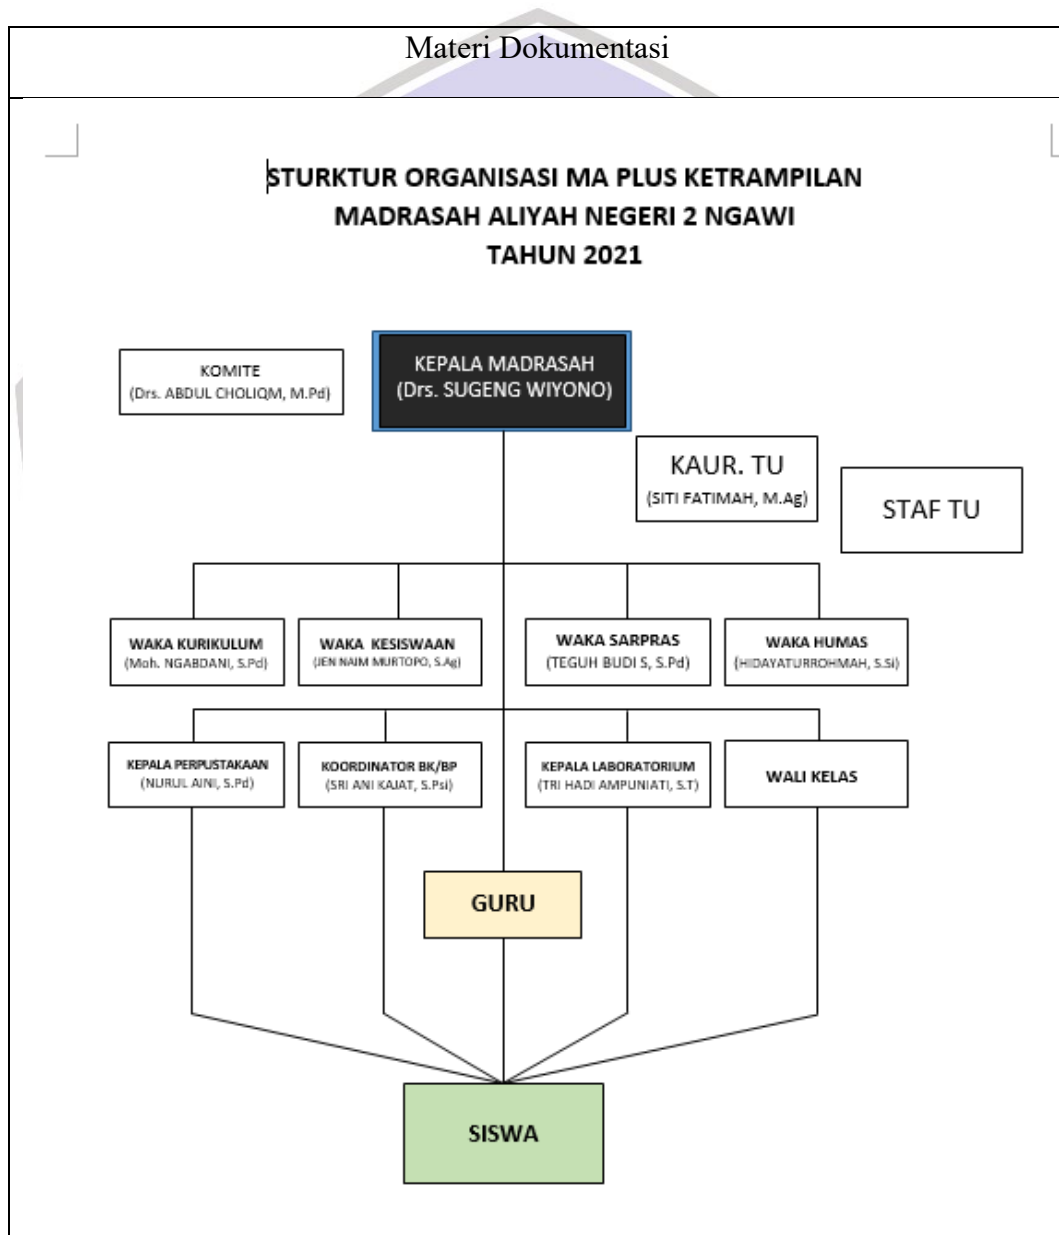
Materi Dokumentasi

STURKTUR ORGANISASI MA PLUS KETRAMPILAN
MADRASAH ALIYAH NEGERI 2 NGAWI
TAHUN 2021

KOMITE
(Drs. ABDUL CHOLIQM, M.Pd)

KEPALA MADRASAH
(Drs. SUGENG WIYONO)

KAUR. TU
(SITI FATIMAH, M.Ag)

STAF TU

WAKA KURIKULUM
(Moh. NGABDANI, S.Pd)

WAKA KESISWAAN
(JEN NAIM MURTOPO, S.Ag)

WAKA SARPRAS
(TEGUH BUDI S, S.Pd)

WAKA HUMAS
(HIDAYATURROHMAH, S.Si)

KEPALA PERPUSTAKAAN
(NURUL AINI, S.Pd)

KOORDINATOR BK/BP
(SRI ANI KAJAT, S.Psi)

KEPALA LABORATORIUM
(TRI HADI AMPUNIATI, S.T)

WALI KELAS

GURU

SISWA